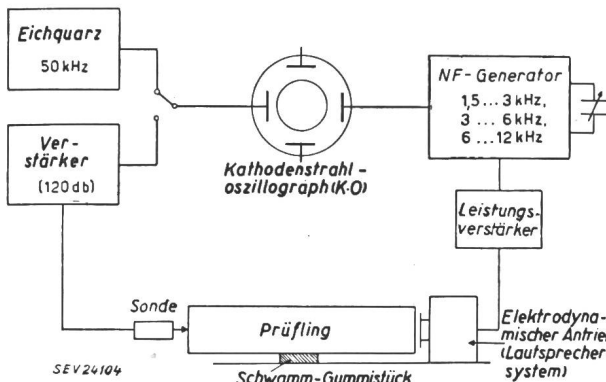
Eichquarz
50 kHz

Verstärker
(120 db)

Kathodenstrahl-oszillograph (K-O)

NF-Generator
1,5 ... 3 kHz,
3 ... 6 kHz,
6 ... 12 kHz

Leistungsverstärker

Sonde

Prüfling

Elektrodynamischer Antrieb
(Lautsprecher system)

SEV 24104

Schwamm-Gummistück